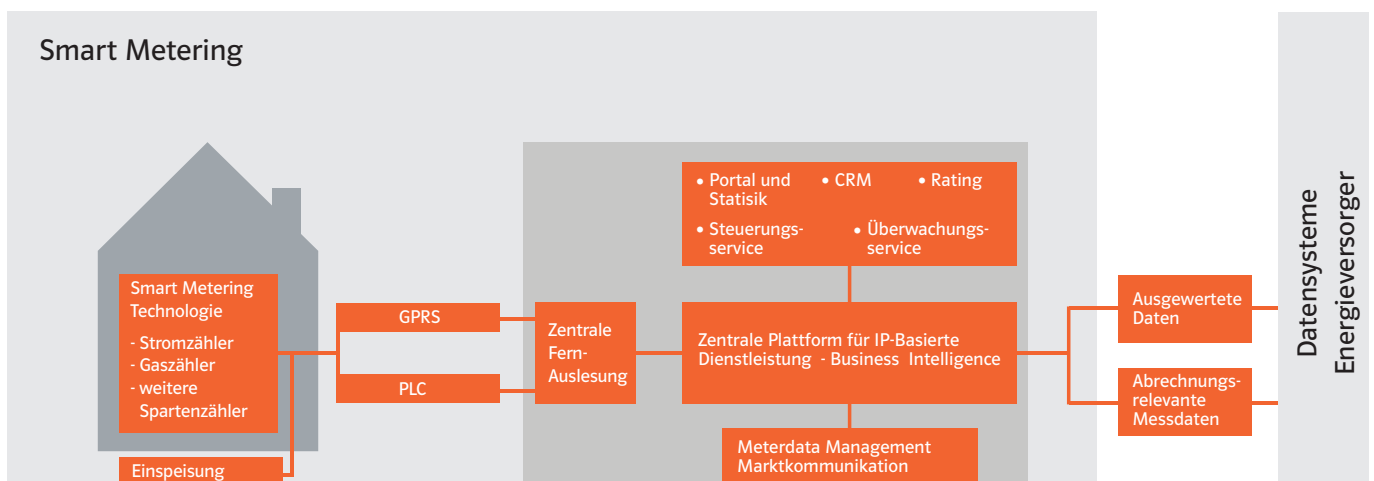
Smart Metering

Smart Metering Technologie

- Stromzähler
- Gaszähler
- weitere Spartenzähler

Einspeisung

GPRS

PLC

Zentrale Fern-Auslesung

• Portal und Statisik
• CRM
• Rating
• Steuerungsservice
• Überwachungsservice

Zentrale Plattform für IP-Basierte Dienstleistung - Business Intelligence

Meterdata Management Marktkommunikation

Ausgewertete Daten

Abrechnungsrelevante Messdaten

Datensysteme Energieversorger